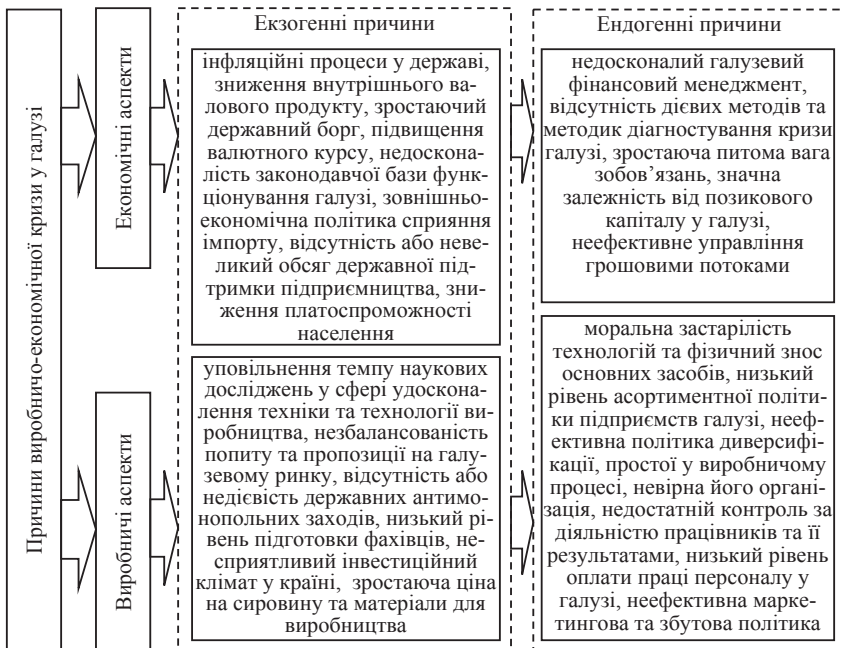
Причини виробничо-економічної кризи у галузі

Економічні аспекти

Виробничі аспекти

Екзогенні причини

інфляційні процеси у державі, зниження внутрішнього валового продукту, зростаючий державний борг, підвищення валютного курсу, недосконалість законодавчої бази функціонування галузі, зовнішньоекономічна політика сприяння імпорту, відсутність або невеликий обсяг державної підтримки підприємництва, зниження платоспроможності населення

уповільнення темпу наукових досліджень у сфері удосконалення техніки та технології виробництва, незбалансованість попиту та пропозиції на галузевому ринку, відсутність або недієвість державних антимонопольних заходів, низький рівень підготовки фахівців, несприятливий інвестиційний клімат у країні, зростаюча ціна на сировину та матеріали для виробництва

Ендогенні причини

недосконалий галузевий фінансовий менеджмент, відсутність дієвих методів та методик діагностування кризи галузі, зростаюча питома вага зобов'язань, значна залежність від позикового капіталу у галузі, неефективне управління грошовими потоками

моральна застарілість технологій та фізичний знос основних засобів, низький рівень асортиментної політики підприємств галузі, неефективна політика диверсифікації, простої у виробничому процесі, невірна його організація, недостатній контроль за діяльністю працівників та її результатами, низький рівень оплати праці персоналу у галузі, неефективна маркетингова та збутова політика